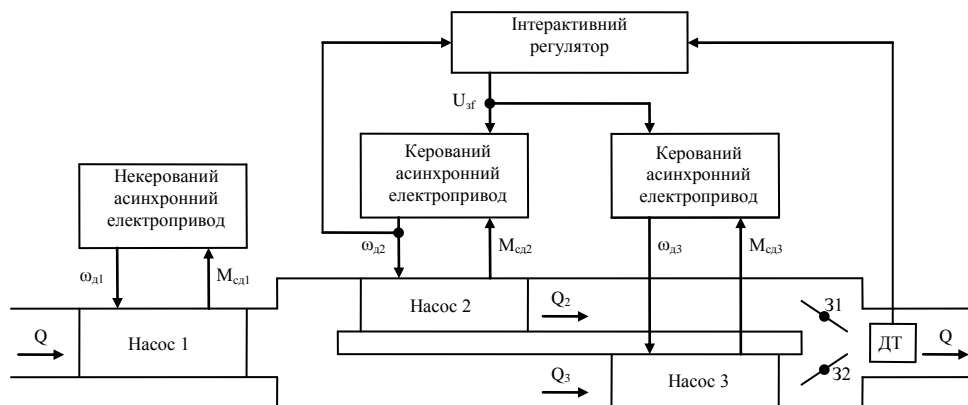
Інтерактивний регулятор

$U_{зf}$

Некерований асинхронний електропривод

Керований асинхронний електропривод

Керований асинхронний електропривод

$\omega_{д1}$

$M_{сд1}$

$\omega_{д2}$

$M_{сд2}$

$\omega_{д3}$

$M_{сд3}$

Q

Насос 1

Насос 2

$Q_2$

$Q_3$

Насос 3

З1

З2

ДТ

Q